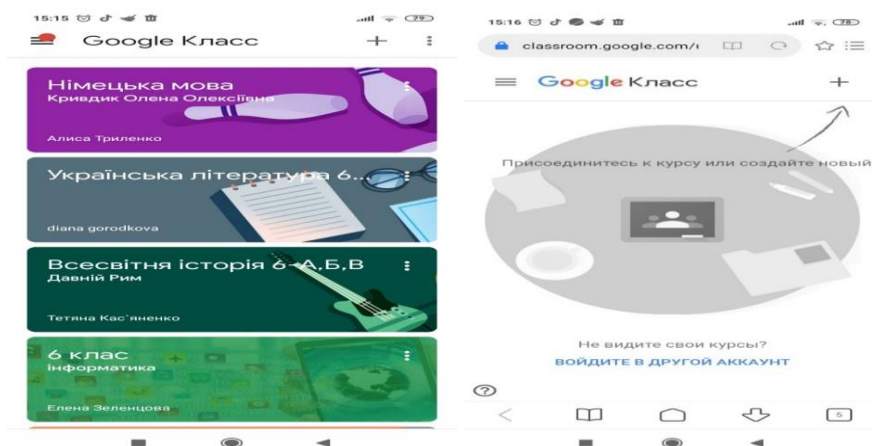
15:15 79

Google Класс +

Німецька мова
Кривдик Олена Олексіївна

Алиса Триленко

Українська література 6...

diana gorodkova

Всесвітня історія 6-А,Б,В
Давній Рим

Тетяна Кас`яненко

6 клас
інформатика

Елена Зеленцова

15:16 78

classroom.google.com/

Google Класс +

Присоединитесь к курсу или создайте новый

Не видите свои курсы?
ВОЙДИТЕ В ДРУГОЙ АККАУНТ

5